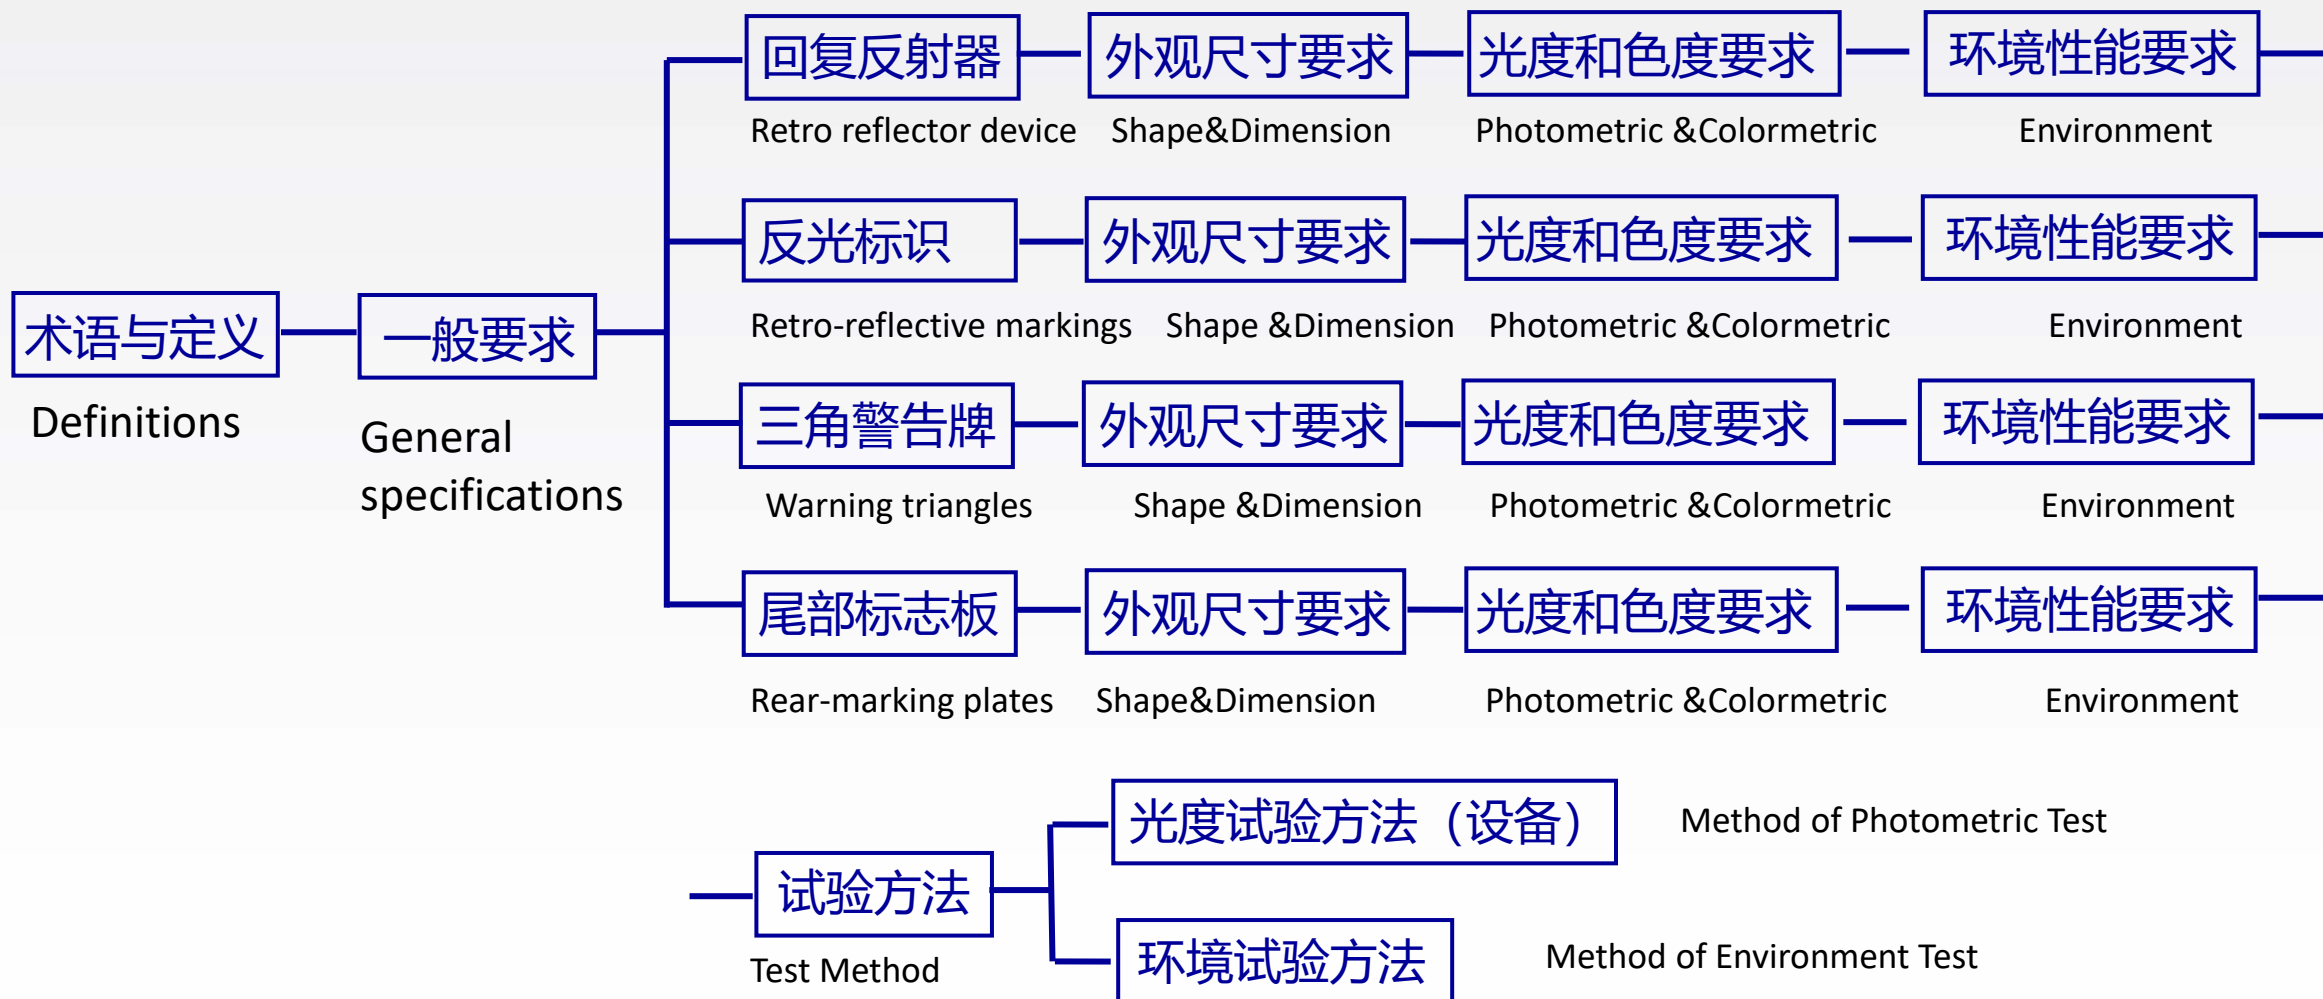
术语与定义
Definitions

一般要求
General specifications

回复反射器
Retro reflector device

外观尺寸要求
Shape&Dimension

光度和色度要求
Photometric &Colormetric

环境性能要求
Environment

反光标识
Retro-reflective markings

外观尺寸要求
Shape &Dimension

光度和色度要求
Photometric &Colormetric

环境性能要求
Environment

三角警告牌
Warning triangles

外观尺寸要求
Shape &Dimension

光度和色度要求
Photometric &Colormetric

环境性能要求
Environment

尾部标志板
Rear-marking plates

外观尺寸要求
Shape&Dimension

光度和色度要求
Photometric &Colormetric

环境性能要求
Environment

试验方法
Test Method

光度试验方法（设备）
Method of Photometric Test

环境试验方法
Method of Environment Test